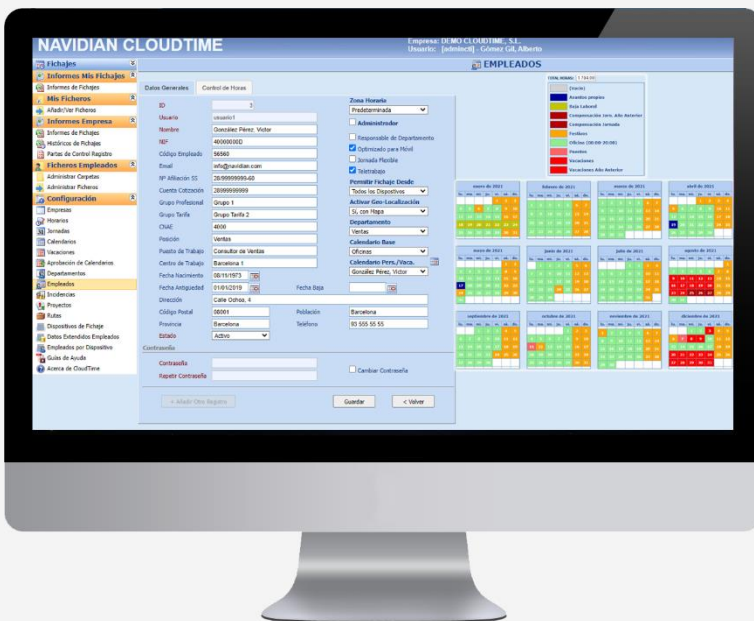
NAVIDIAN CLOUDTIME

Empresa: DEMO CLOUDTIME, S.L.
Usuario: [admincti] - Gómez Gil, Alberto

EMPLEADOS

Fichajes
Informes Mis Fichajes
Informes de Fichajes
Mis Ficheros
Añadir/Ver Ficheros
Informes Empresa
Informes de Fichajes
Históricos de Fichajes
Partes de Control Registro
Ficheros Empleados
Administrar Carpetas
Administrar Ficheros
Configuración
Empresas
Horarios
Jornadas
Calendarios
Vacaciones
Aprobación de Calendarios
Departamentos
Empleados
Incidencias
Proyectos
Rutas
Dispositivos de Fichaje
Datos Extendidos Empleados
Empleados por Dispositivo
Guías de Ayuda
Acerca de CloudTime

Datos Generales | Control de Horas

ID | 3
Usuario | usuario1
Nombre | González Pérez, Víctor
NIF | 40000000D
Código Empleado | 56560
Email | info@navidian.com
Nº Afiliación SS | 28/99999999-60
Cuenta Cotización | 28999999999
Grupo Profesional | Grupo 1
Grupo Tarifa | Grupo Tarifa 2
CNAE | 4000
Posición | Ventas
Puesto de Trabajo | Consultor de Ventas
Centro de Trabajo | Barcelona 1
Fecha Nacimiento | 08/10/1973
Fecha Antigüedad | 01/01/2019
Fecha Baja
Dirección | Calle Ochoa, 4
Código Postal | 08001
Población | Barcelona
Provincia | Barcelona
Teléfono | 93 555 55 55
Estado | Activo

Zona Horaria
Predeterminada
Administrador
Responsable de Departamento
Optimizado para Móvil
Jornada Flexible
Teletrabajo
Permitir Fichaje Desde
Todos los Dispositivos
Activar Geo-Localización
Si, con Mapa
Departamento
Ventas
Calendario Base
Oficinas
Calendario Pers./Vaca.
González Pérez, Víctor

Contraseña
Contraseña
Repetir Contraseña
Cambiar Contraseña

+ Añadir Otro Registro
Guardar
< Volver

TOTAL HORAS: 1.784:00
(Vacío)
Asuntos propios
Baja Laboral
Compensación Jorn. Año Anterior
Compensación Jornada
Festivo
Oficina (08:00-15:00)
Puentes
Vacaciones
Vacaciones Año Anterior

enero de 2021
febrero de 2021
marzo de 2021
abril de 2021
mayo de 2021
junio de 2021
julio de 2021
agosto de 2021
septiembre de 2021
octubre de 2021
noviembre de 2021
diciembre de 2021